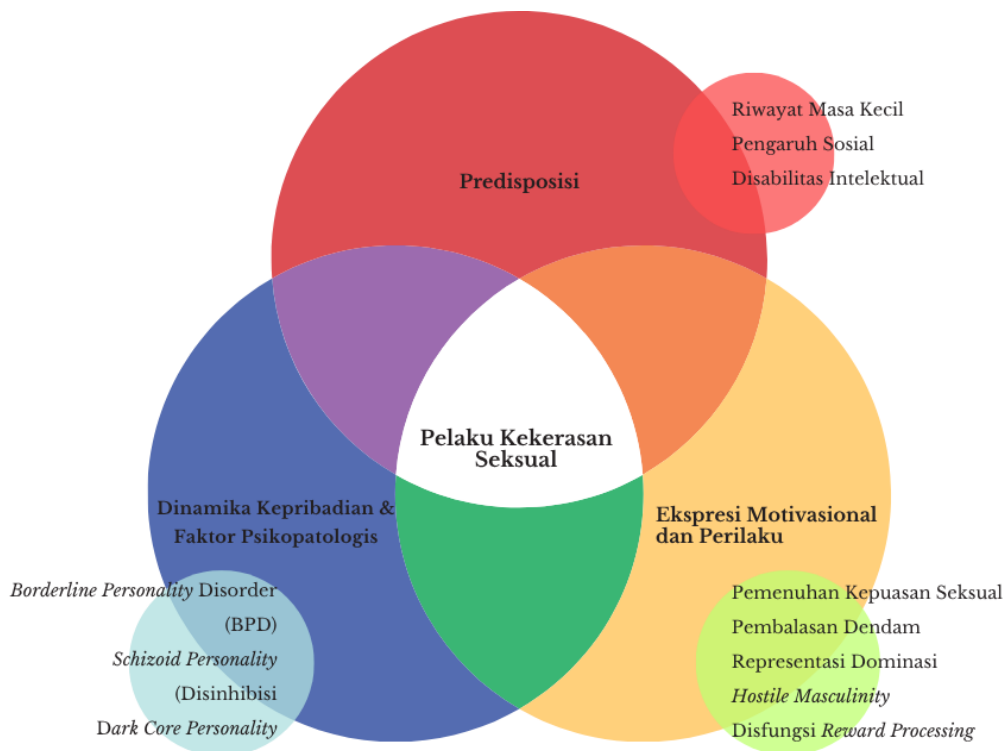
Predisposisi

Riwayat Masa Kecil
Pengaruh Sosial
Disabilitas Intelektual

Pelaku Kekerasan Seksual

Dinamika Kepribadian & Faktor Psikopatologis

*Borderline Personality* Disorder (BPD)
*Schizoid Personality*
(Disinhibisi
*Dark Core Personality*

Ekspresi Motivasional dan Perilaku

Pemenuhan Kepuasan Seksual
Pembalasan Dendam
Representasi Dominasi
*Hostile Masculinity*
Disfungsi *Reward Processing*